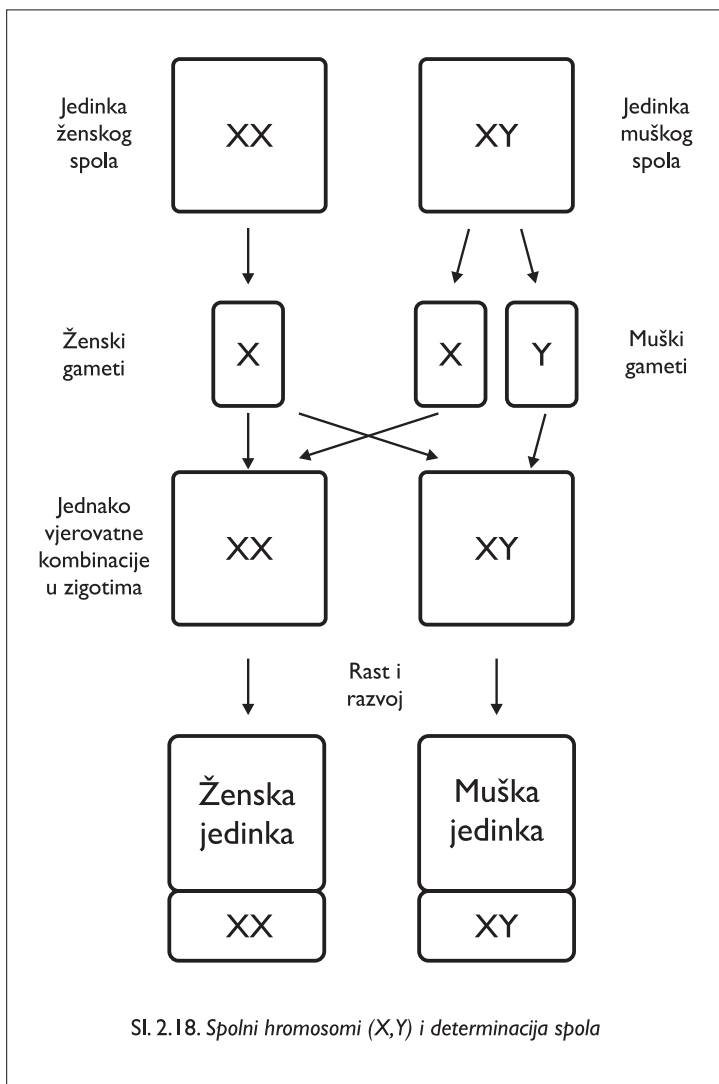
Jedinka ženskog spola

XX

XY

Jedinka muškog spola

Ženski gameti

X

X

Y

Muški gameti

Jednako vjerovatne kombinacije u zigotima

XX

XY

Rast i razvoj

Ženska jedinka

XX

Muška jedinka

XY

Sl. 2.18. Spolni hromosomi (X,Y) i determinacija spola